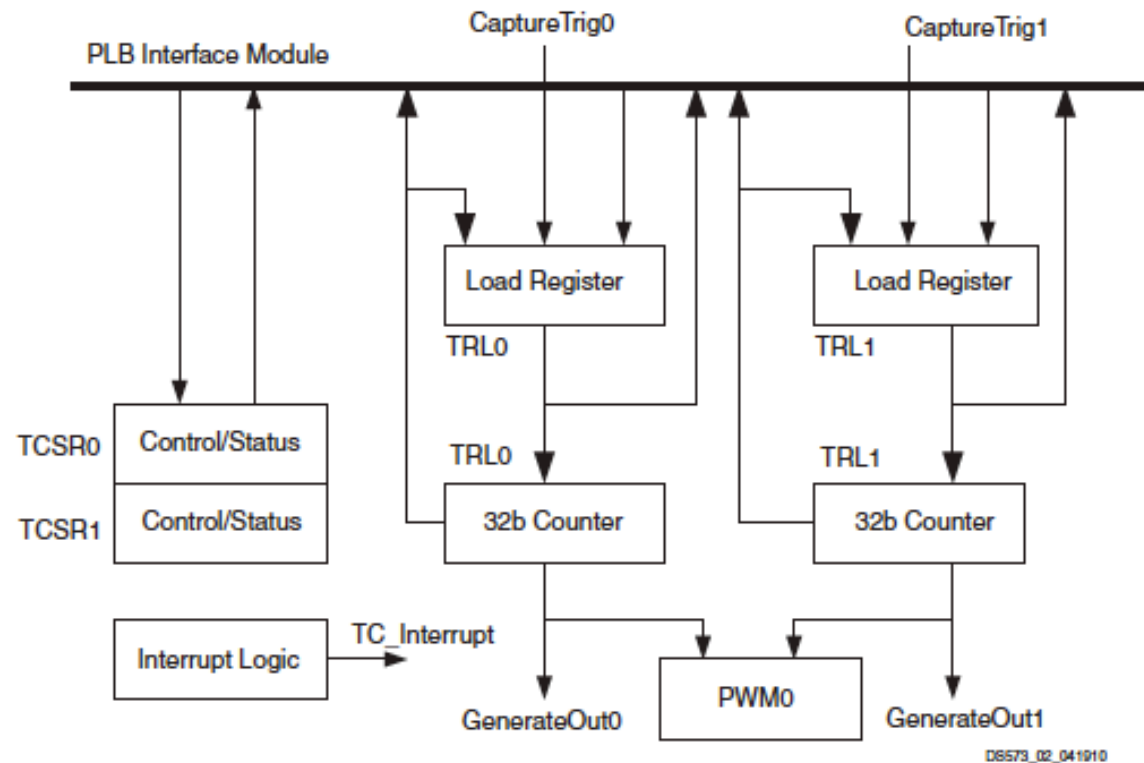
CaptureTrig0

CaptureTrig1

PLB Interface Module

Load Register

Load Register

TRL0

TRL1

TCSR0

Control/Status

TRL0

TRL1

TCSR1

Control/Status

32b Counter

32b Counter

Interrupt Logic

TC_Interrupt

PWM0

GenerateOut0

GenerateOut1

DS573_02_041910